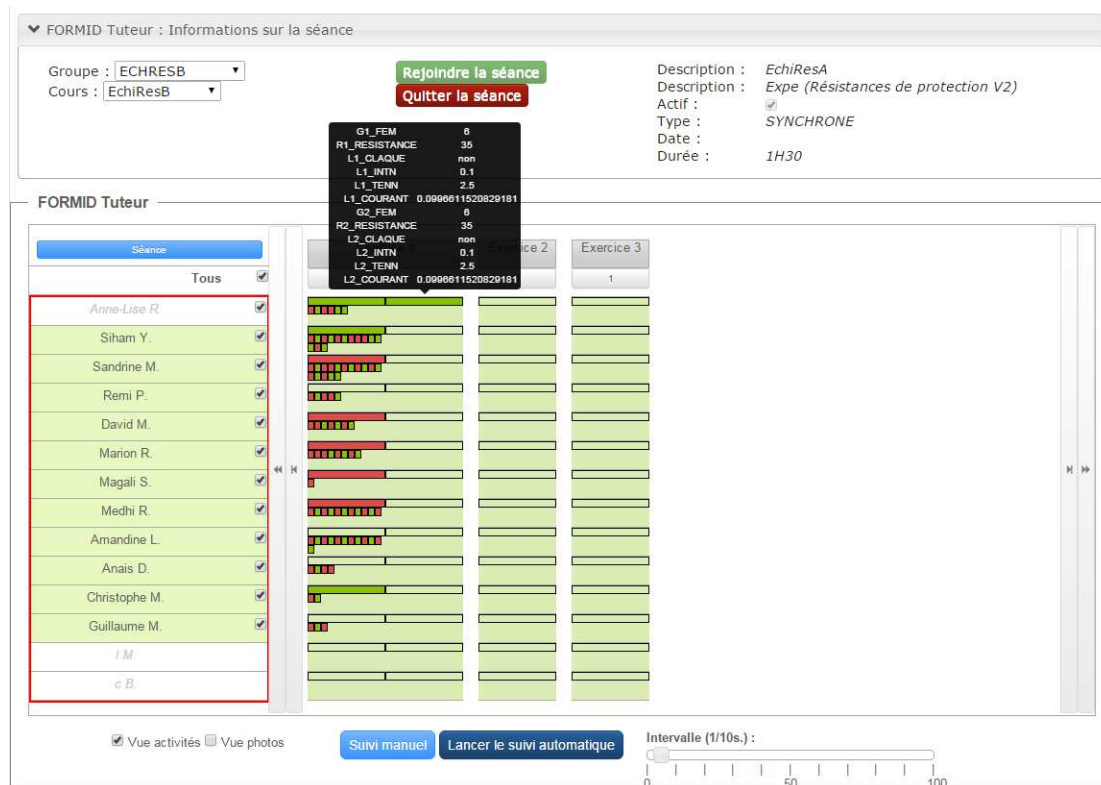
FORMID Tuteur : Informations sur la séance

Groupe : ECHRESB
Cours : EchiResB

Rejoindre la séance
Quitter la séance

Description : EchiResA
Description : Expe (Résistances de protection V2)
Actif :
Type : SYNCHRONE
Date :
Durée : 1H30

| | |
|---|---|
| G1_FEM | 6 |
| R1_RESISTANCE | 35 |
| L1_CLAQUE | non |
| L1_INTN | 0.1 |
| L1_TENN | 2.5 |
| L1_COURANT | 0.0996611520829181 |
| G2_FEM | 6 |
| R2_RESISTANCE | 35 |
| L2_CLAQUE | non |
| L2_INTN | 0.1 |
| L2_TENN | 2.5 |
| L2_COURANT | 0.0996611520829181 |

FORMID Tuteur

Séance
Tous
Exercice 2
Exercice 3
1

Anne-Lise R.
Siham Y.
Sandrine M.
Remi P.
David M.
Marion R.
Magali S.
Medhi R.
Amandine L.
Anais D.
Christophe M.
Guillaume M.
I M.
c B.

Vue activités Vue photos
Suivi manuel
Lancer le suivi automatique
Intervalle (1/10s.) :
0 50 100